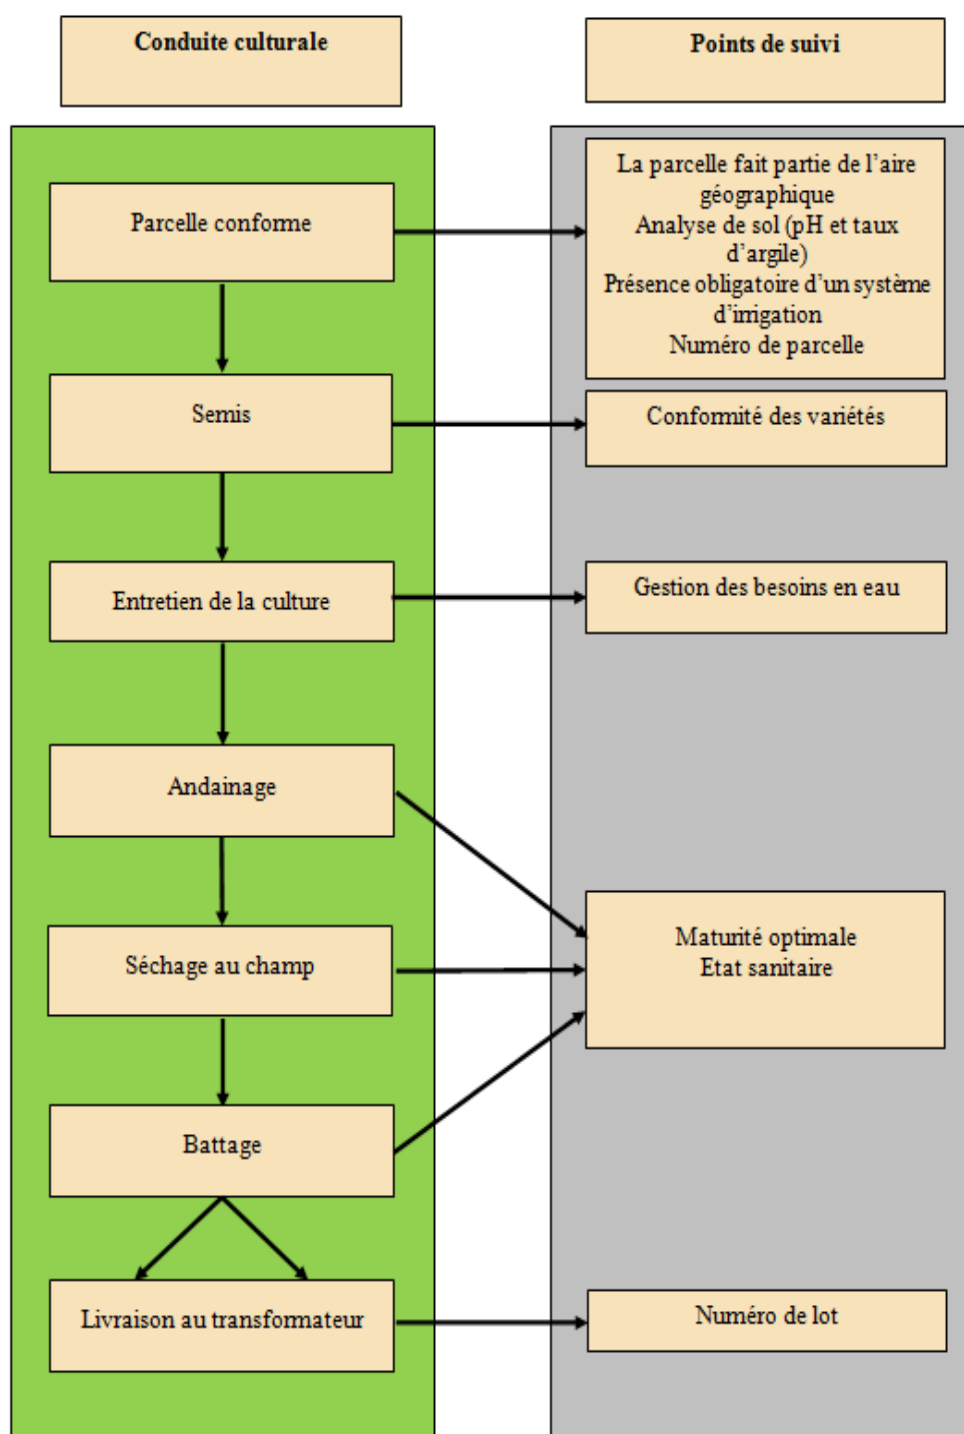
Conduite culturale

Points de suivi

Parcelle conforme

La parcelle fait partie de l'aire géographique
Analyse de sol (pH et taux d'argile)
Présence obligatoire d'un système d'irrigation
Numéro de parcelle

Semis

Conformité des variétés

Entretien de la culture

Gestion des besoins en eau

Andainage

Séchage au champ

Maturité optimale
Etat sanitaire

Battage

Livraison au transformateur

Numéro de lot